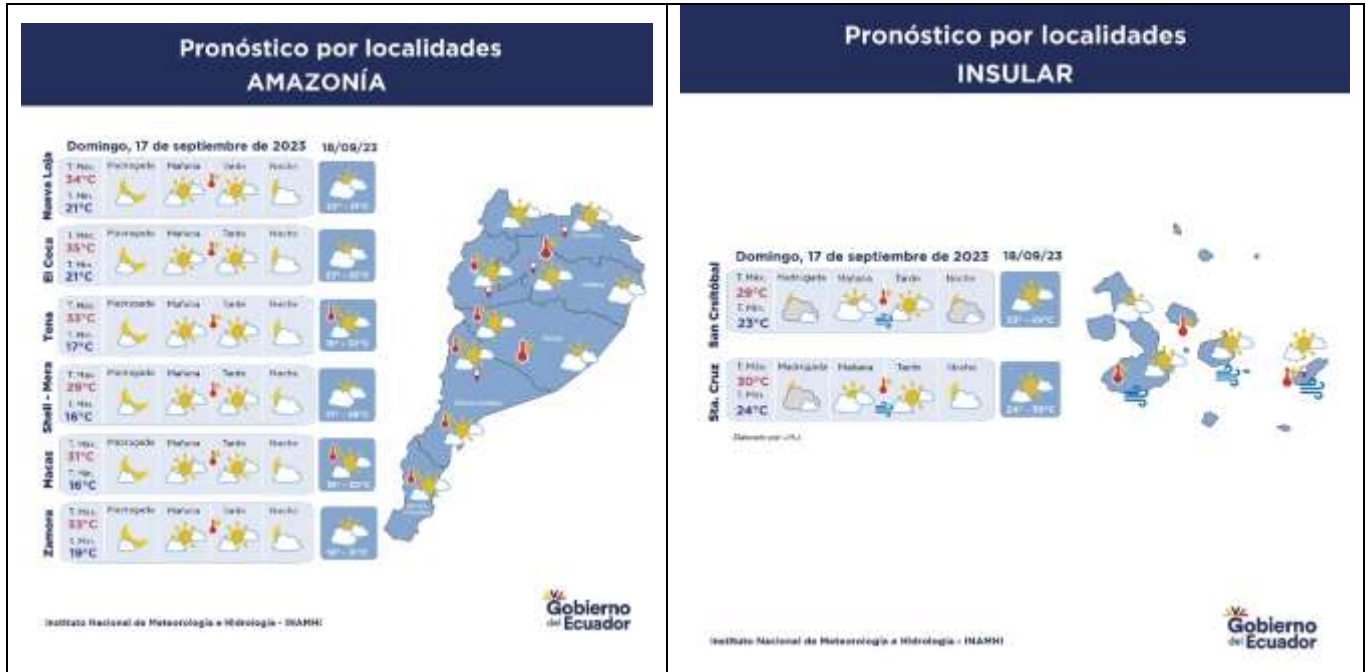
Pronóstico por localidades
AMAZONÍA

Domingo, 17 de septiembre de 2023 18/09/23

| | | Madrugada | Mañana | Tarde | Noche | |
|---|---|---|---|---|---|---|
| Nueva Loja | T. Máx. 34°C T. Mín. 21°C | | | | | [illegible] |
| El Coca | T. Máx. 35°C T. Mín. 21°C | | | | | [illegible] |
| Tena | T. Máx. 33°C T. Mín. 17°C | | | | | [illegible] |
| Shell - Mera | T. Máx. 29°C T. Mín. 16°C | | | | | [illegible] |
| Macas | T. Máx. 31°C T. Mín. 16°C | | | | | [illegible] |
| Zamora | T. Máx. 33°C T. Mín. 19°C | | | | | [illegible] |

Instituto Nacional de Meteorología e Hidrología - INAMHI

Gobierno del Ecuador

Pronóstico por localidades
INSULAR

Domingo, 17 de septiembre de 2023 18/09/23

| | | Madrugada | Mañana | Tarde | Noche | |
|---|---|---|---|---|---|---|
| San Cristóbal | T. Máx. 29°C T. Mín. 23°C | | | | | 23° - 29°C |
| Sta. Cruz | T. Máx. 30°C T. Mín. 24°C | | | | | 24° - 30°C |

Elaborado por: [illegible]

Instituto Nacional de Meteorología e Hidrología - INAMHI

Gobierno del Ecuador